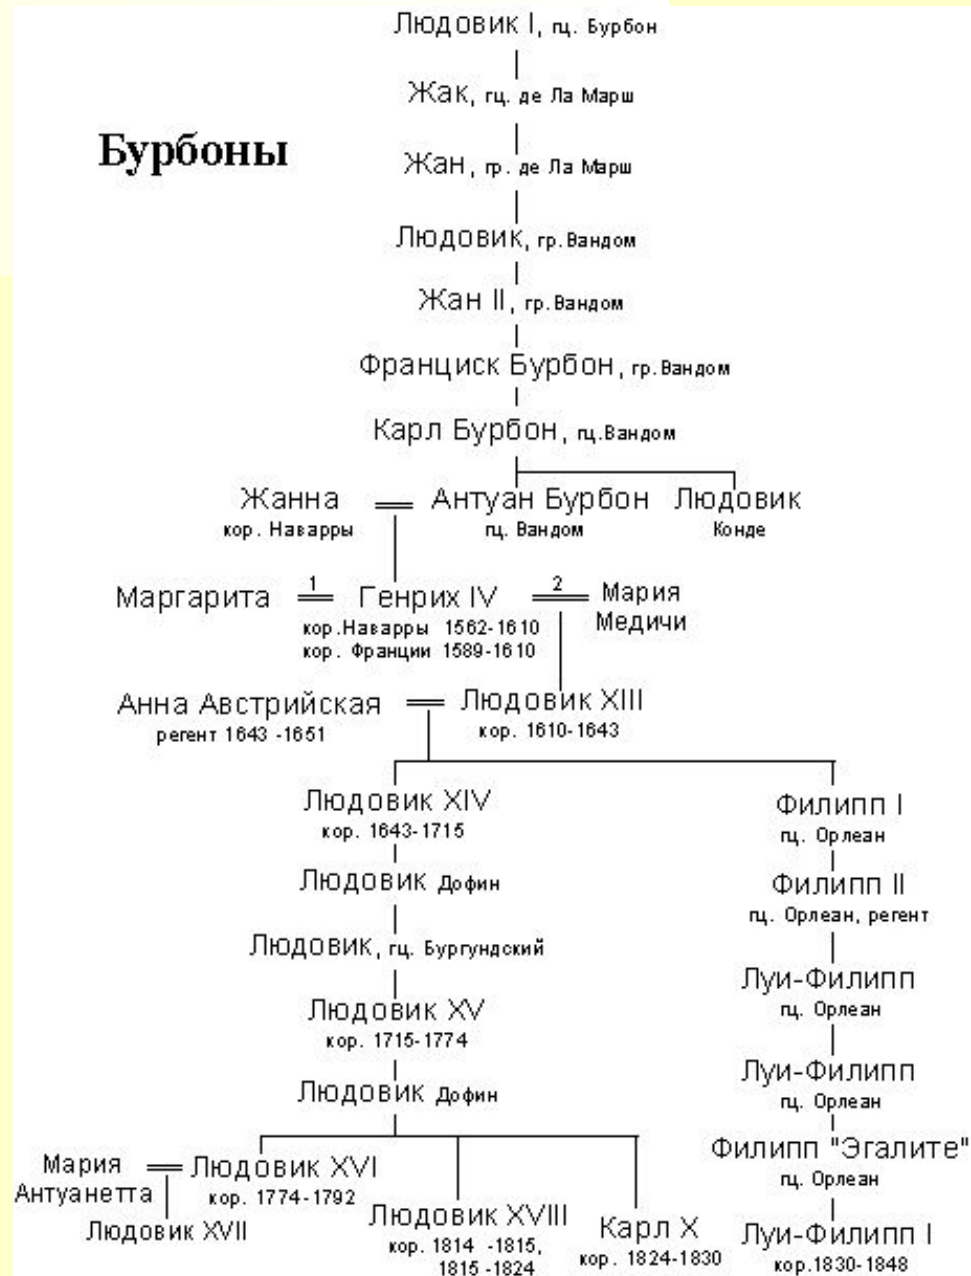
Бурбоны

Людовик I, гц. Бурбон

Жак, гц. де Ла Марш

Жан, гр. де Ла Марш

Людовик, гр. Вандом

Жан II, гр. Вандом

Франциск Бурбон, гр. Вандом

Карл Бурбон, гц. Вандом

Жанна кор. Наварры

Антуан Бурбон гц. Вандом

Людовик Конде

Маргарита 1

Генрих IV кор. Наварры 1562-1610 кор. Франции 1589-1610

2 Мария Медичи

Анна Австрийская регент 1643 -1651

Людовик XIII кор. 1610-1643

Людовик XIV кор. 1643-1715

Людовик Дофин

Людовик, гц. Бургундский

Людовик XV кор. 1715-1774

Людовик Дофин

Филипп I гц. Орлеан

Филипп II гц. Орлеан, регент

Луи-Филипп гц. Орлеан

Луи-Филипп гц. Орлеан

Филипп "Эгалите" гц. Орлеан

Луи-Филипп I кор.1830-1848

Мария Антуанетта

Людовик XVI кор. 1774-1792

Людовик XVII

Людовик XVIII кор. 1814 -1815, 1815 -1824

Карл X кор. 1824-1830